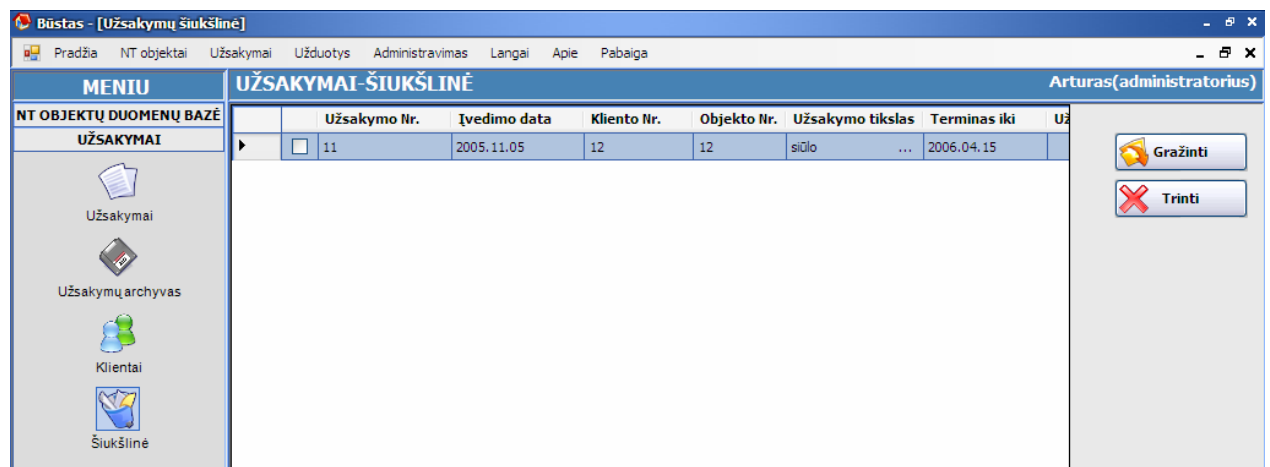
Būstas - [Užsakymų šiukšlinė]

Pradžia NT objektai Užsakymai Užduotys Administravimas Langai Apie Pabaiga

MENIU

NT OBJEKTŲ DUOMENŲ BAZĖ

UŽSAKYMAI

Užsakymai

Užsakymų archyvas

Klientai

Šiukšlinė

UŽSAKYMAI-ŠIUKŠLINĖ

Arturas(administratorius)

| | | Užsakymo Nr. | Įvedimo data | Kliento Nr. | Objekto Nr. | Užsakymo tikslas | Terminas iki | Už |
|---|---|---|---|---|---|---|---|---|
| ▶ | ☐ | 11 | 2005.11.05 | 12 | 12 | siūlo ... | 2006.04.15 | |

Gražinti

Trinti